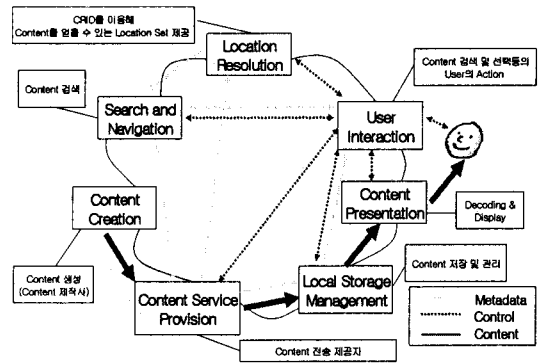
CRID를 이용해
Content를 얻을 수 있는 Location Set 제공

Location Resolution

Content 검색 및 선택등의 User의 Action

Content 검색

Search and Navigation

User Interaction

Content Creation

Content Presentation

Decoding & Display

Content 생성 (Content 제작사)

Local Storage Management

Content 저장 및 관리

Content Service Provision

Metadata
Control
Content

Content 전송 제공자